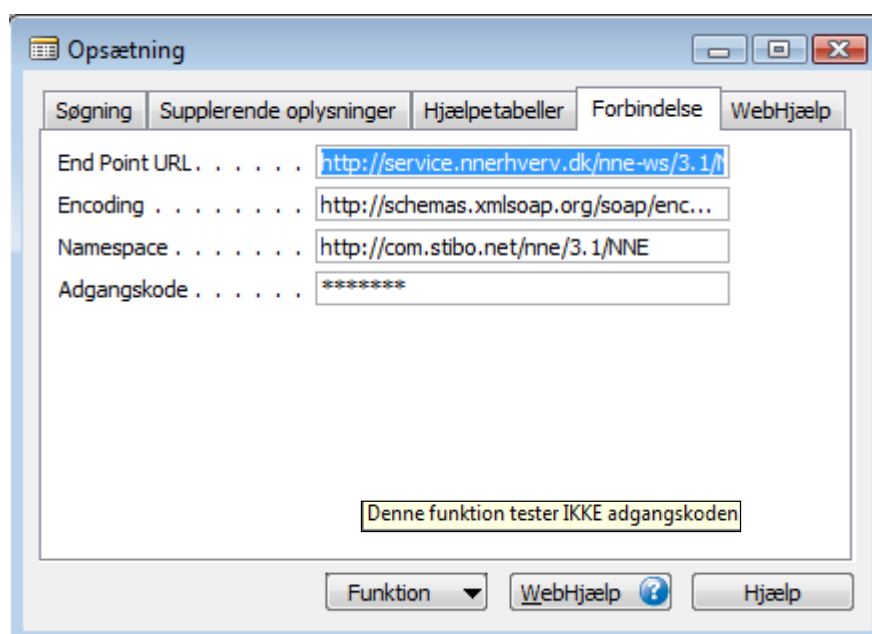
Opsætning

Søgning | Supplerende oplysninger | Hjælpetabeller | Forbindelse | WebHjælp

End Point URL . . . . . . http://service.nnerhverv.dk/nne-ws/3.1/N
Encoding . . . . . . . . http://schemas.xmlsoap.org/soap/enc...
Namespace . . . . . . . http://com.stibo.net/nne/3.1/NNE
Adgangskode . . . . . . *******

Denne funktion tester IKKE adgangskoden

Funktion | WebHjælp | Hjælp